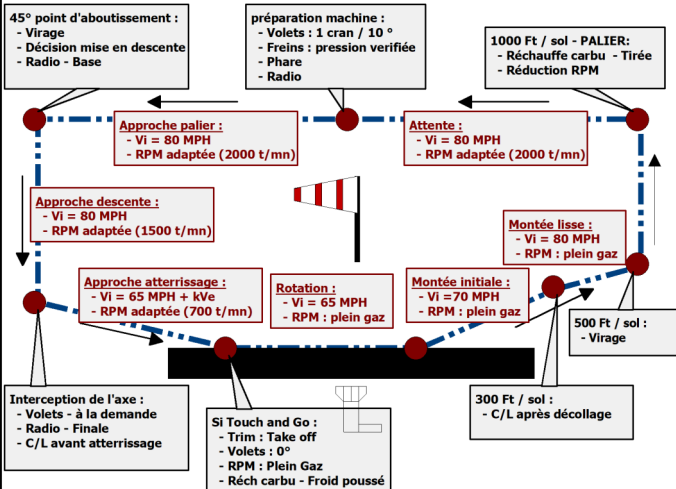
45° point d'aboutissement :
- Virage
- Décision mise en descente
- Radio - Base

préparation machine :
- Volets : 1 cran / 10 °
- Freins : pression verifiée
- Phare
- Radio

1000 Ft / sol - PALIER:
- Réchauffe carbu - Tirée
- Réduction RPM

Approche palier :
- Vi = 80 MPH
- RPM adaptée (2000 t/mn)

Attente :
- Vi = 80 MPH
- RPM adaptée (2000 t/mn)

Approche descente :
- Vi = 80 MPH
- RPM adaptée (1500 t/mn)

Montée lisse :
- Vi = 80 MPH
- RPM : plein gaz

Approche atterrissage :
- Vi = 65 MPH + kVe
- RPM adaptée (700 t/mn)

Rotation :
- Vi = 65 MPH
- RPM : plein gaz

Montée initiale :
- Vi =70 MPH
- RPM : plein gaz

500 Ft / sol :
- Virage

Interception de l'axe :
- Volets - à la demande
- Radio - Finale
- C/L avant atterrissage

Si Touch and Go :
- Trim : Take off
- Volets : 0°
- RPM : Plein Gaz
- Réch carbu - Froid poussé

300 Ft / sol :
- C/L après décollage